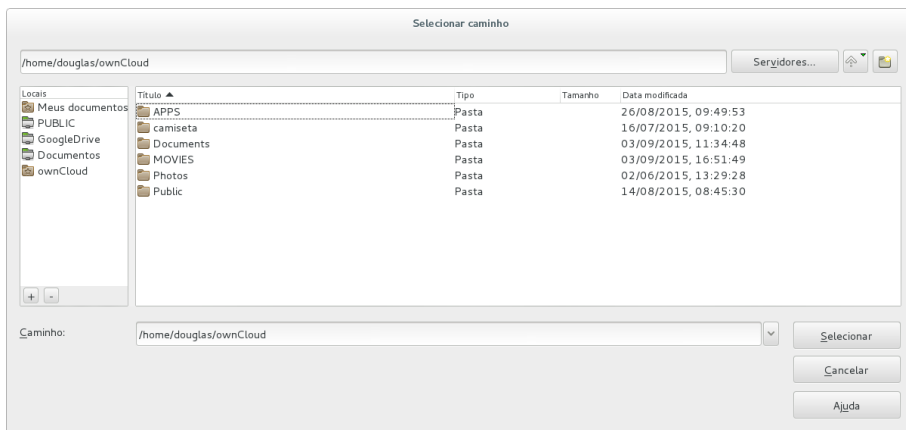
Selecionar caminho

/home/douglas/ownCloud

Servidores...

Locais
Meus documentos
PUBLIC
GoogleDrive
Documentos
ownCloud

+ -

| Título ▲ | Tipo | Tamanho | Data modificada |
|---|---|---|---|
| APPS | Pasta | | 26/08/2015, 09:49:53 |
| camiseta | Pasta | | 16/07/2015, 09:10:20 |
| Documents | Pasta | | 03/09/2015, 11:34:48 |
| MOVIES | Pasta | | 03/09/2015, 16:51:49 |
| Photos | Pasta | | 02/06/2015, 13:29:28 |
| Public | Pasta | | 14/08/2015, 08:45:30 |

Caminho: /home/douglas/ownCloud

Selecionar
Cancelar
Ajuda